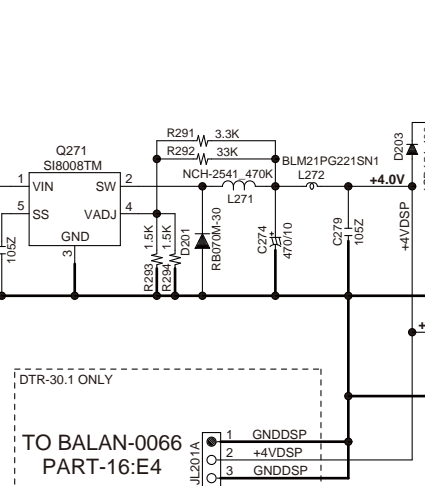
Q271
SI8008TM
1
VIN
SW
2
5
SS
VADJ
4
GND
3
105Z
R291
3.3K
R292
33K
NCH-2541
470K
L271
BLM21PG221SN1
L272
+4.0V
D203
R293
1.5K
R294
1.5K
D201
RB070M-30
C274
470/10
C279
105Z
+4VDSP
DTR-30.1 ONLY
TO BALAN-0066
PART-16:E4
JL201A
1
GNDDSP
2
+4VDSP
3
GNDDSP